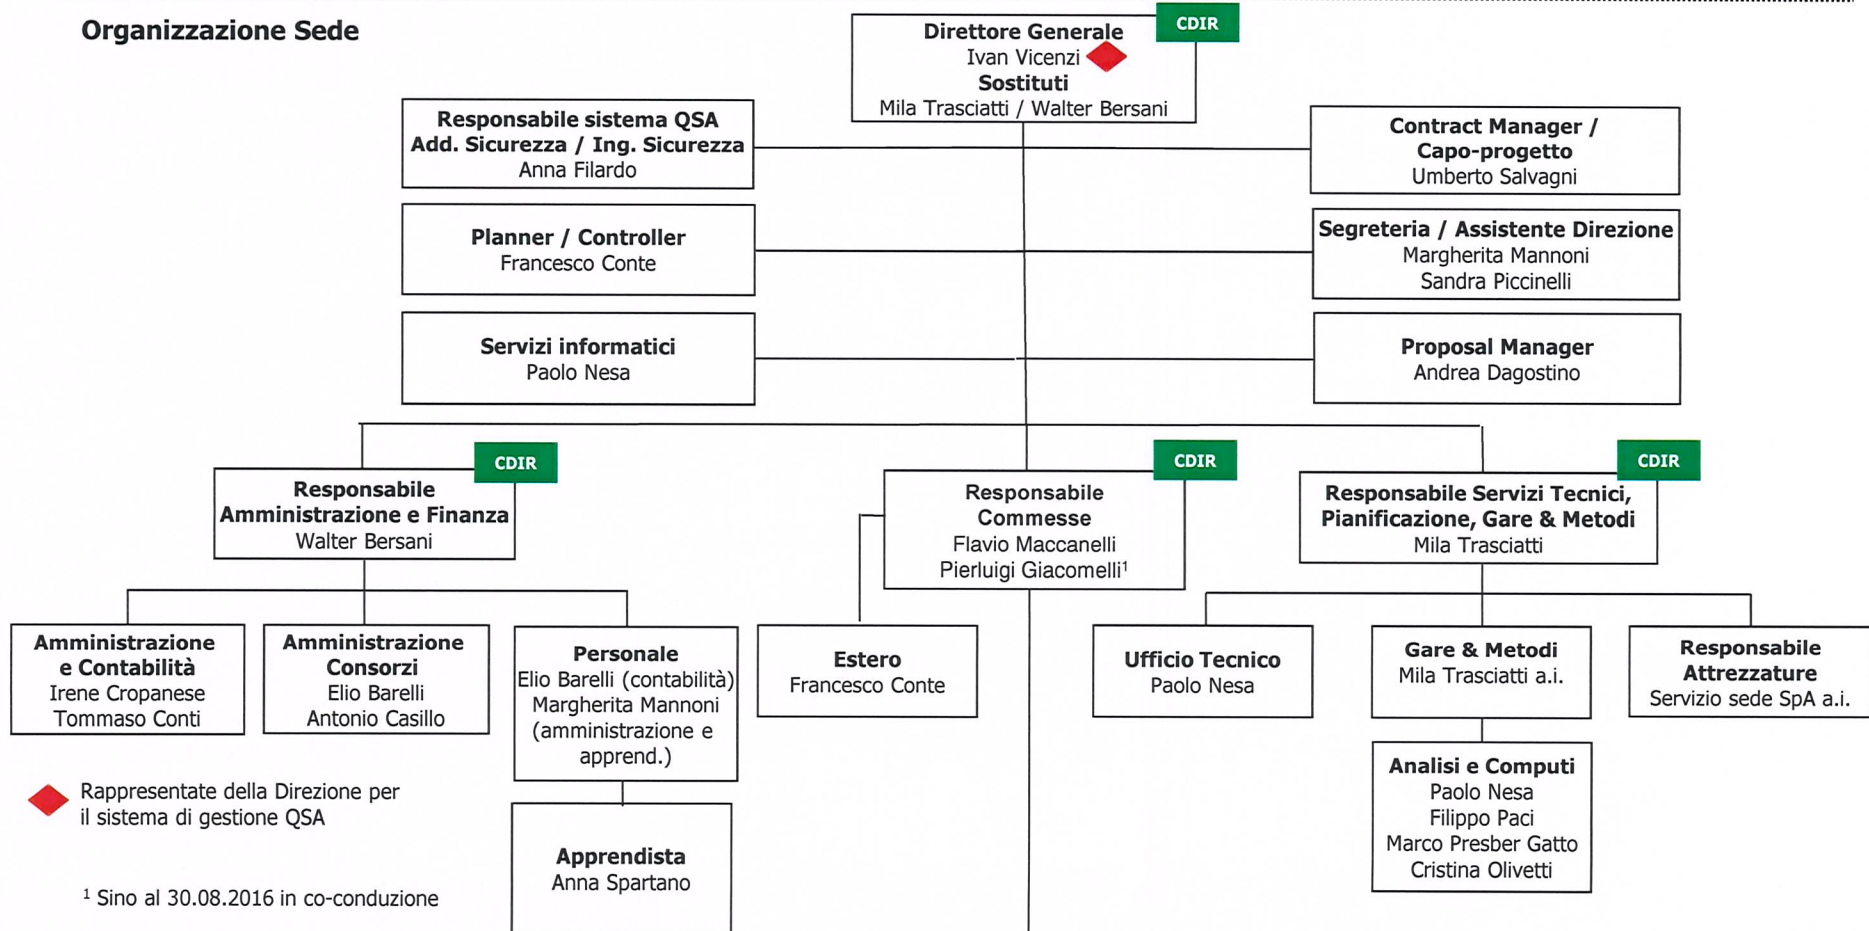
Organizzazione Sede

Direttore Generale
Ivan Vicenzi
Sostituti
Mila Trasciatti / Walter Bersani

CDIR

Responsabile sistema QSA
Add. Sicurezza / Ing. Sicurezza
Anna Filardo

Contract Manager / Capo-progetto
Umberto Salvagni

Planner / Controller
Francesco Conte

Segreteria / Assistente Direzione
Margherita Mannoni
Sandra Piccinelli

Servizi informatici
Paolo Nesa

Proposal Manager
Andrea Dagostino

CDIR

Responsabile Amministrazione e Finanza
Walter Bersani

CDIR

Responsabile Commesse
Flavio Maccanelli
Pierluigi Giacomelli$^1$

CDIR

Responsabile Servizi Tecnici, Pianificazione, Gare & Metodi
Mila Trasciatti

Amministrazione e Contabilità
Irene Cropanese
Tommaso Conti

Amministrazione Consorzi
Elio Barelli
Antonio Casillo

Personale
Elio Barelli (contabilità)
Margherita Mannoni (amministrazione e apprend.)

Estero
Francesco Conte

Ufficio Tecnico
Paolo Nesa

Gare & Metodi
Mila Trasciatti a.i.

Responsabile Attrezzature
Servizio sede SpA a.i.

Analisi e Computi
Paolo Nesa
Filippo Paci
Marco Presber Gatto
Cristina Olivetti

Rappresentate della Direzione per il sistema di gestione QSA

Apprendista
Anna Spartano

$^1$ Sino al 30.08.2016 in co-conduzione